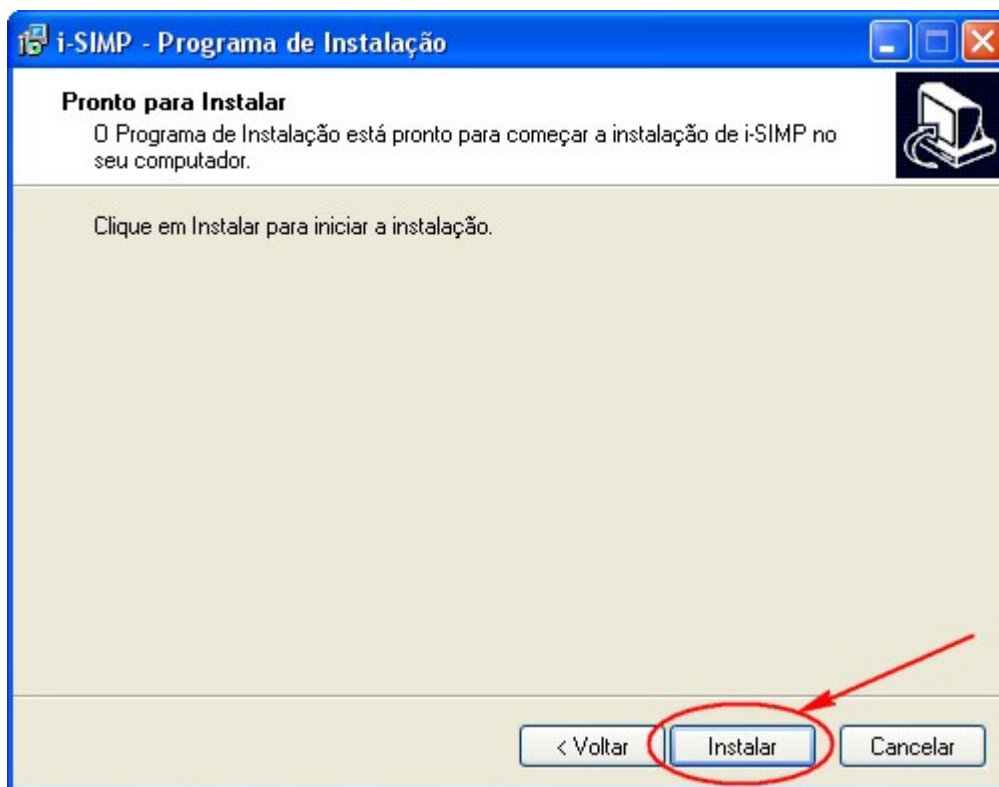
i-SIMP - Programa de Instalação

Pronto para Instalar
O Programa de Instalação está pronto para começar a instalação de i-SIMP no seu computador.

Clique em Instalar para iniciar a instalação.

< Voltar
Instalar
Cancelar